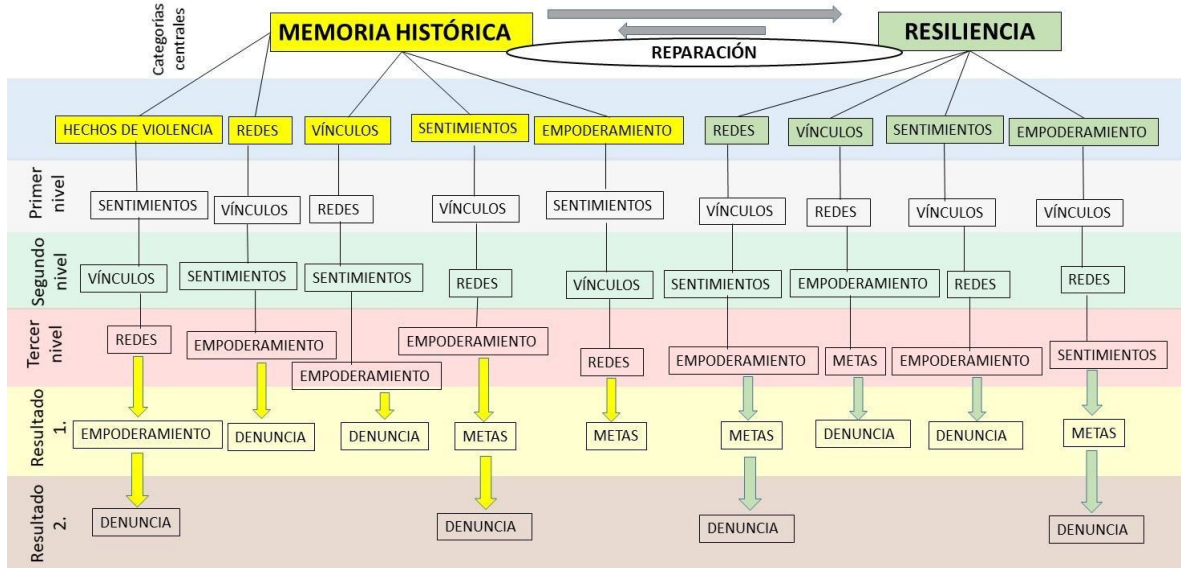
Categorías centrales

MEMORIA HISTÓRICA

RESILIENCIA

REPARACIÓN

HECHOS DE VIOLENCIA | REDES | VÍNCULOS | SENTIMIENTOS | EMPODERAMIENTO | REDES | VÍNCULOS | SENTIMIENTOS | EMPODERAMIENTO

Primer nivel
SENTIMIENTOS | VÍNCULOS | REDES | VÍNCULOS | SENTIMIENTOS | VÍNCULOS | REDES | VÍNCULOS | VÍNCULOS

Segundo nivel
VÍNCULOS | SENTIMIENTOS | SENTIMIENTOS | REDES | VÍNCULOS | SENTIMIENTOS | EMPODERAMIENTO | REDES | REDES

Tercer nivel
REDES | EMPODERAMIENTO | EMPODERAMIENTO | EMPODERAMIENTO | REDES | EMPODERAMIENTO | METAS | EMPODERAMIENTO | SENTIMIENTOS

Resultado 1.
EMPODERAMIENTO | DENUNCIA | DENUNCIA | METAS | METAS | METAS | DENUNCIA | DENUNCIA | METAS

Resultado 2.
DENUNCIA | DENUNCIA | DENUNCIA | DENUNCIA